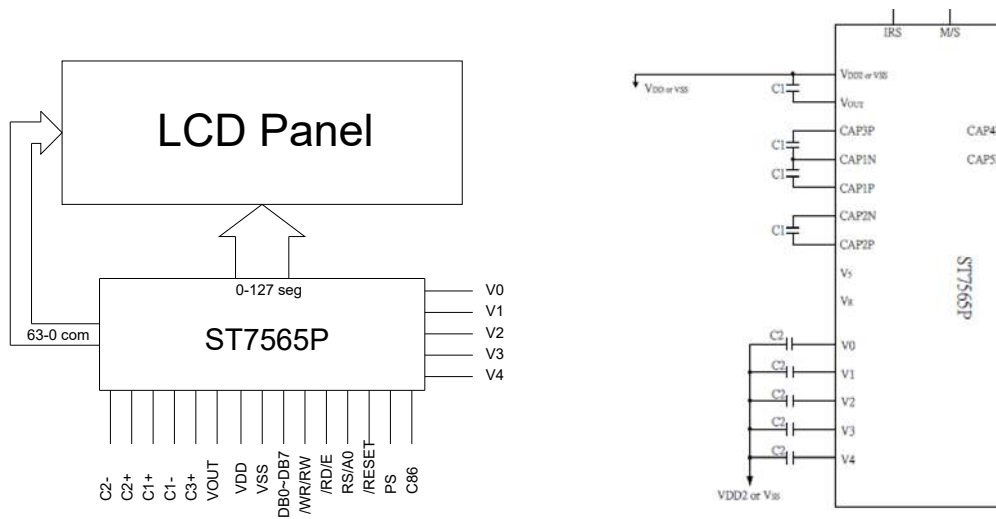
LCD Panel

0-127 seg

ST7565P

63-0 com

V0
V1
V2
V3
V4

C2-
C2+
C1+
C1-
C3+
VOUT
VDD
VSS
DB0~DB7
/WR/RW
/RD/E
RS/A0
/RESET
PS
C86

IRS
M/S

VDD or VSS
C1
VDD2 or VSS
VOUT
C1
CAP3P
CAP1N
C1
CAP1P
CAP2N
C1
CAP2P
VS
VR
CAP4
CAP5
ST7565P
C2
V0
C2
V1
C2
V2
C2
V3
C2
V4
VDD2 or VSS